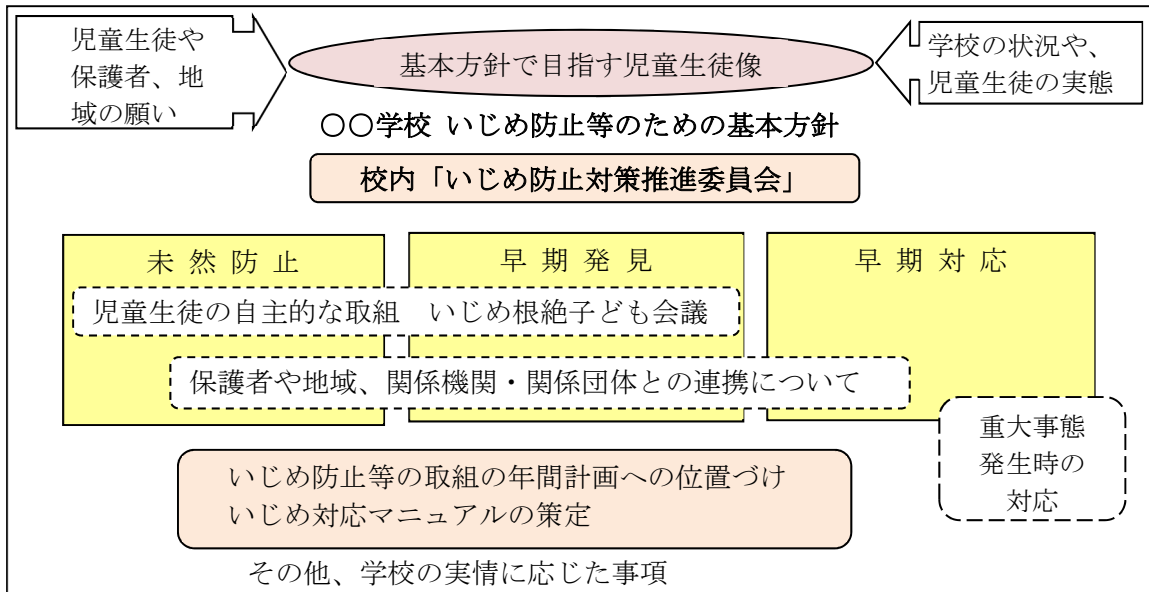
児童生徒や保護者、地域の願い

基本方針で目指す児童生徒像

学校の状況や、児童生徒の実態

○○学校 いじめ防止等のための基本方針

校内「いじめ防止対策推進委員会」

未 然 防 止

早 期 発 見

早 期 対 応

児童生徒の自主的な取組　いじめ根絶子ども会議

保護者や地域、関係機関・関係団体との連携について

重大事態発生時の対応

いじめ防止等の取組の年間計画への位置づけ
いじめ対応マニュアルの策定

その他、学校の実情に応じた事項